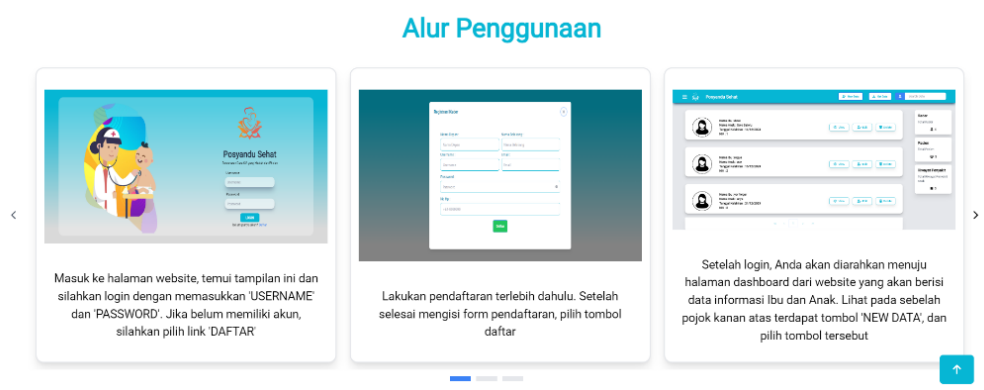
Alur Penggunaan

‹

Posyandu Sehat

Masuk ke halaman website, temui tampilan ini dan silahkan login dengan memasukkan 'USERNAME' dan 'PASSWORD'. Jika belum memiliki akun, silahkan pilih link 'DAFTAR'

Lakukan pendaftaran terlebih dahulu. Setelah selesai mengisi form pendaftaran, pilih tombol daftar

Posyandu Sehat

Setelah login, Anda akan diarahkan menuju halaman dashboard dari website yang akan berisi data informasi Ibu dan Anak. Lihat pada sebelah pojok kanan atas terdapat tombol 'NEW DATA', dan pilih tombol tersebut

›